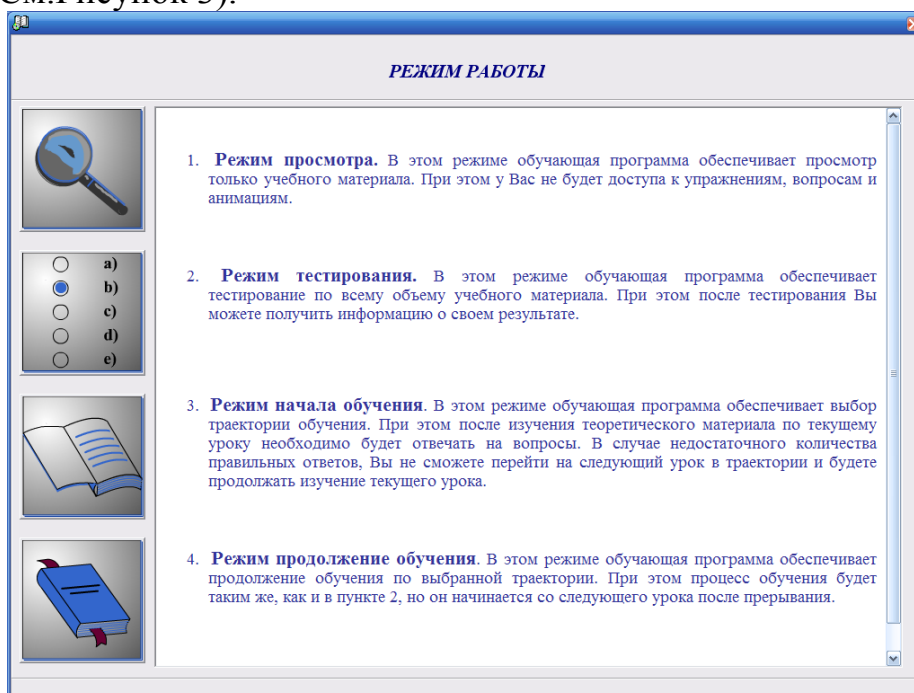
См.Рисунок 3).

РЕЖИМ РАБОТЫ

a)
b)
c)
d)
e)

1. **Режим просмотра.** В этом режиме обучающая программа обеспечивает просмотр только учебного материала. При этом у Вас не будет доступа к упражнениям, вопросам и анимациям.

2. **Режим тестирования.** В этом режиме обучающая программа обеспечивает тестирование по всему объему учебного материала. При этом после тестирования Вы можете получить информацию о своем результате.

3. **Режим начала обучения**. В этом режиме обучающая программа обеспечивает выбор траектории обучения. При этом после изучения теоретического материала по текущему уроку необходимо будет отвечать на вопросы. В случае недостаточного количества правильных ответов, Вы не сможете перейти на следующий урок в траектории и будете продолжать изучение текущего урока.

4. **Режим продолжение обучения**. В этом режиме обучающая программа обеспечивает продолжение обучения по выбранной траектории. При этом процесс обучения будет таким же, как и в пункте 2, но он начинается со следующего урока после прерывания.